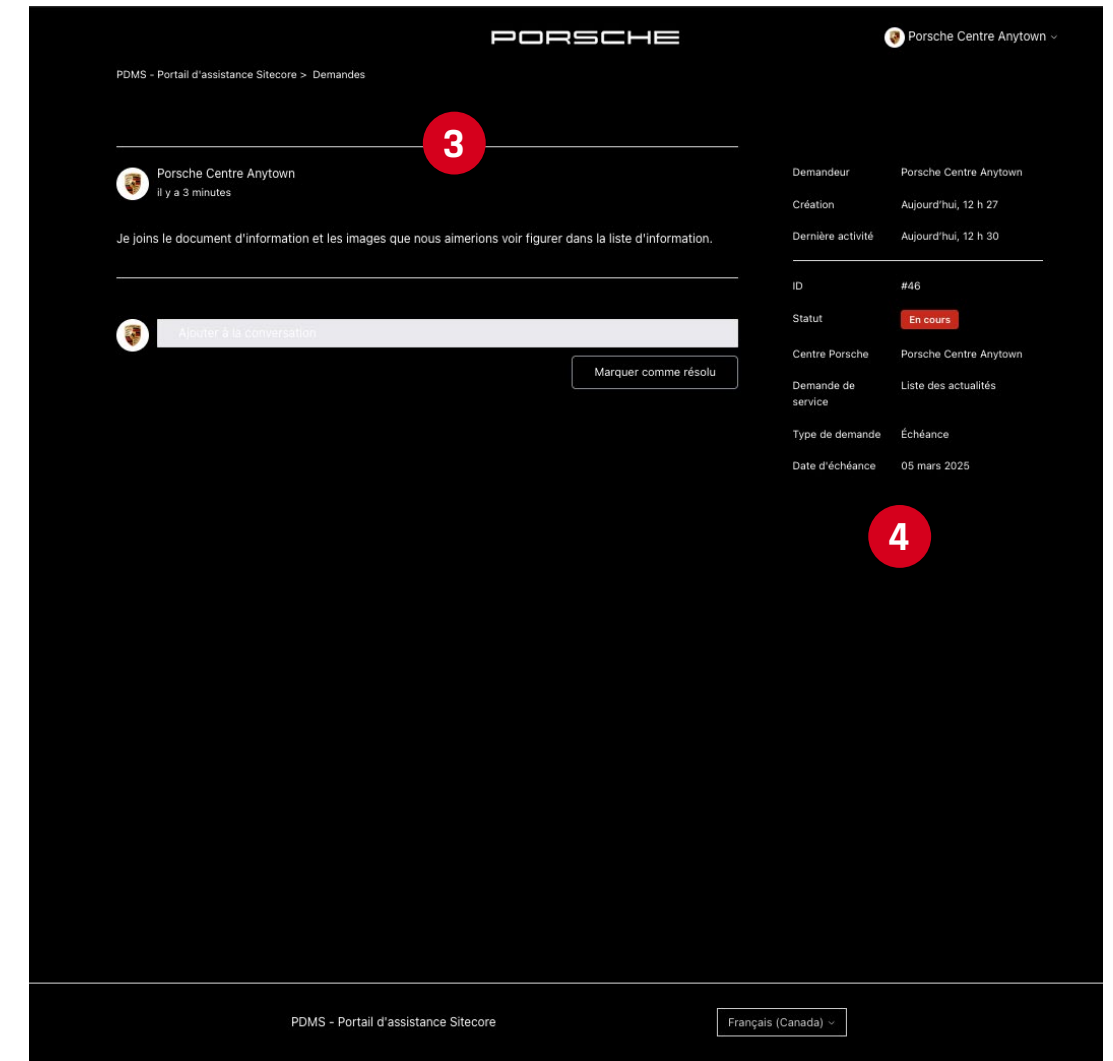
PORSCHE

Porsche Centre Anytown

PDMS - Portail d'assistance Sitecore > Demandes

3

Porsche Centre Anytown
il y a 3 minutes

Je joins le document d'information et les images que nous aimerions voir figurer dans la liste d'information.

Ajouter à la conversation

Marquer comme résolu

| | |
|---|---|
| Demandeur | Porsche Centre Anytown |
| Création | Aujourd'hui, 12 h 27 |
| Dernière activité | Aujourd'hui, 12 h 30 |
| ID | #46 |
| Statut | En cours |
| Centre Porsche | Porsche Centre Anytown |
| Demande de service | Liste des actualités |
| Type de demande | Échéance |
| Date d'échéance | 05 mars 2025 |

4

PDMS - Portail d'assistance Sitecore

Français (Canada)